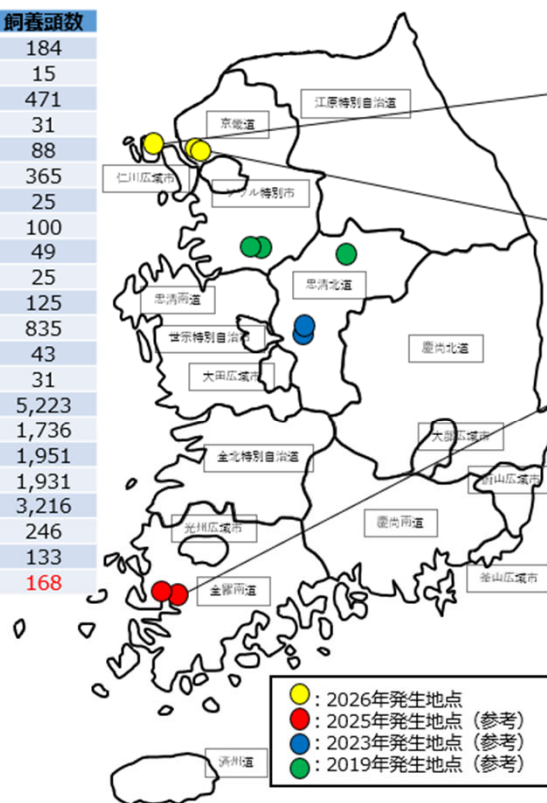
| 飼養頭数 |
|---|
| 184 |
| 15 |
| 471 |
| 31 |
| 88 |
| 365 |
| 25 |
| 100 |
| 49 |
| 25 |
| 125 |
| 835 |
| 43 |
| 31 |
| 5,223 |
| 1,736 |
| 1,951 |
| 1,931 |
| 3,216 |
| 246 |
| 133 |
| 168 |

江原特別自治道
京畿道
仁川広域市
ソウル特別市
忠清北道
忠清南道
世宗特別自治市
慶尚北道
大田広域市
大邱広域市
全北特別自治道
蔚山広域市
光州広域市
慶尚南道
全羅南道
釜山広域市
済州道

：2026年発生地点
：2025年発生地点（参考）
：2023年発生地点（参考）
：2019年発生地点（参考）